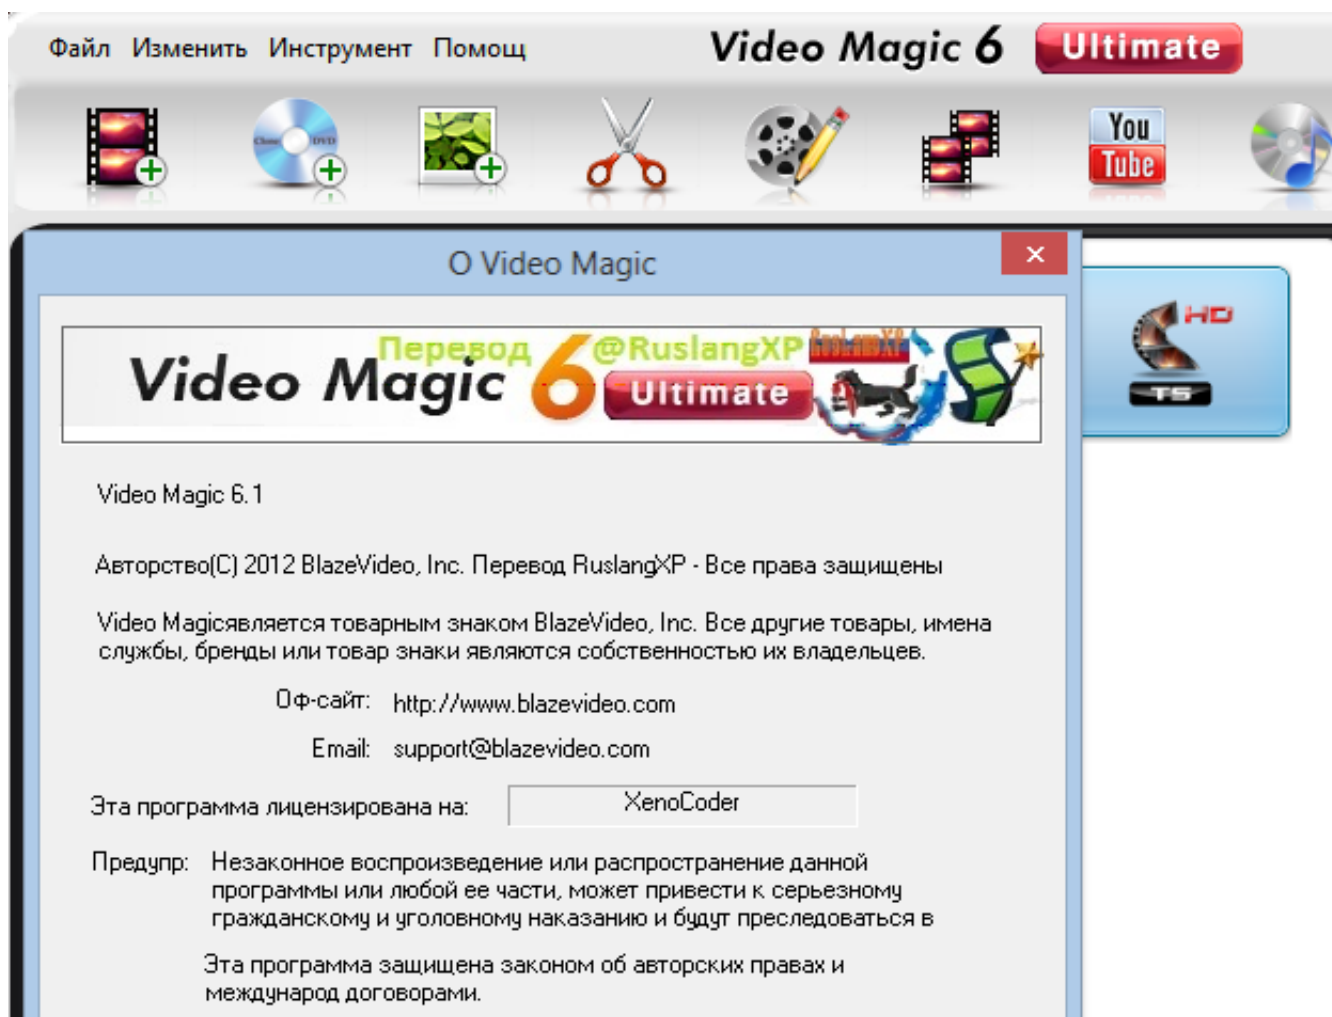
Файл Изменить Инструмент Помощ

Video Magic 6 Ultimate

You Tube

HD TS

O Video Magic

×

Video Magic Перевод 6 @RuslangXP Ultimate

Video Magic 6.1

Авторство(C) 2012 BlazeVideo, Inc. Перевод RuslangXP - Все права защищены

Video Magicявляется товарным знаком BlazeVideo, Inc. Все другие товары, имена службы, бренды или товар знаки являются собственностью их владельцев.

Оф-сайт: http://www.blazevideo.com

Email: support@blazevideo.com

Эта программа лицензирована на: XenoCoder

Предупр: Незаконное воспроизведение или распространение данной программы или любой ее части, может привести к серьезному гражданскому и уголовному наказанию и будут преследоваться в

Эта программа защищена законом об авторских правах и международ договорами.